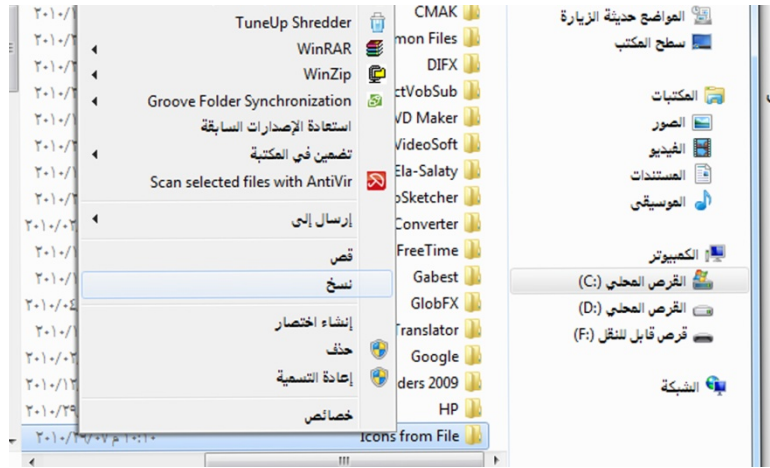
TuneUp Shredder
WinRAR
WinZip
Groove Folder Synchronization
استعادة الإصدارات السابقة
تضمين في المكتبة
Scan selected files with AntiVir
إرسال إلى
قص
نسخ
إنشاء اختصار
حذف
إعادة التسمية
خصائص

CMAK
mon Files
DIFX
ctVobSub
VD Maker
VideoSoft
Ela-Salaty
bSketcher
Converter
FreeTime
Gabest
GlobFX
Translator
Google
ders 2009
HP
Icons from File

٢٠١٠/٢
٢٠١٠/٢
٢٠١٠/٢
٢٠١٠/٢
٢٠١٠/٢
٢٠١٠/١
٢٠١٠/١
٢٠١٠/١
٢٠١٠/٠٢
٢٠١٠/١
٢٠١٠/١
٢٠١٠/٠٤
٢٠١٠/١
٢٠١٠/٠٢
٢٠١٠/١٢
٢٠١٠/٢٩
٢٠١٠/٢/٠٧ م ١٠:١٠

المواضع حديثة الزيارة
سطح المكتب
المكتبات
الصور
الفيديو
المستندات
الموسيقى
الكمبيوتر
القرص المحلي (:C)
القرص المحلي (:D)
قرص قابل للنقل (:F)
الشبكة